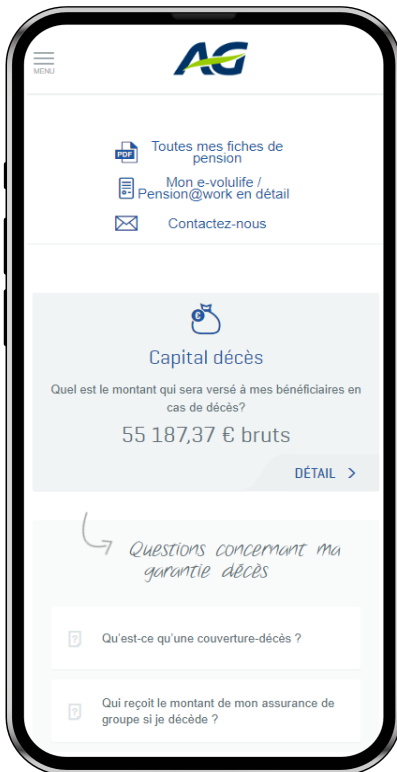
MENU

AG

PDF Toutes mes fiches de pension

Mon e-volulife / Pension@work en détail

Contactez-nous

€

Capital décès

Quel est le montant qui sera versé à mes bénéficiaires en cas de décès?

55 187,37 € bruts

DÉTAIL >

Questions concernant ma garantie décès

Qu'est-ce qu'une couverture-décès ?

Qui reçoit le montant de mon assurance de groupe si je décède ?